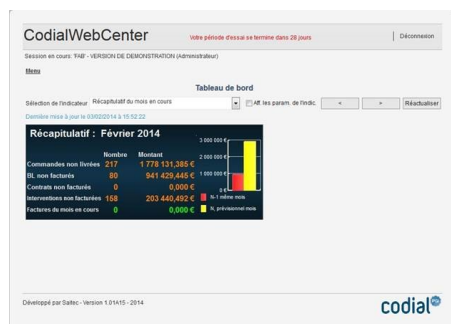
CodialWebCenter

Votre période d'essai se termine dans 28 jours

Déconnexion

Session en cours: 'FAB' - VERSION DE DEMONSTRATION (Administrateur)

Menu

Tableau de bord

Sélection de l'indicateur Récapitulatif du mois en cours

Aff. les param. de l'indic.

<

>

Réactualiser

Dernière mise à jour le 03/02/2014 à 15:52:22

Récapitulatif : Février 2014

| | Nombre | Montant |
|---|---|---|
| Commandes non livrées | 217 | 1 778 131,385 € |
| BL non facturés | 80 | 941 429,445 € |
| Contrats non facturés | 0 | 0,000 € |
| Interventions non facturées | 158 | 203 440,492 € |
| Factures du mois en cours | 0 | 0,000 € |

3 000 000 €
2 000 000 €
1 000 000 €
0 €

N-1 même mois
N, prévisionnel mois

Développé par Saitec - Version 1.01A15 - 2014

codial